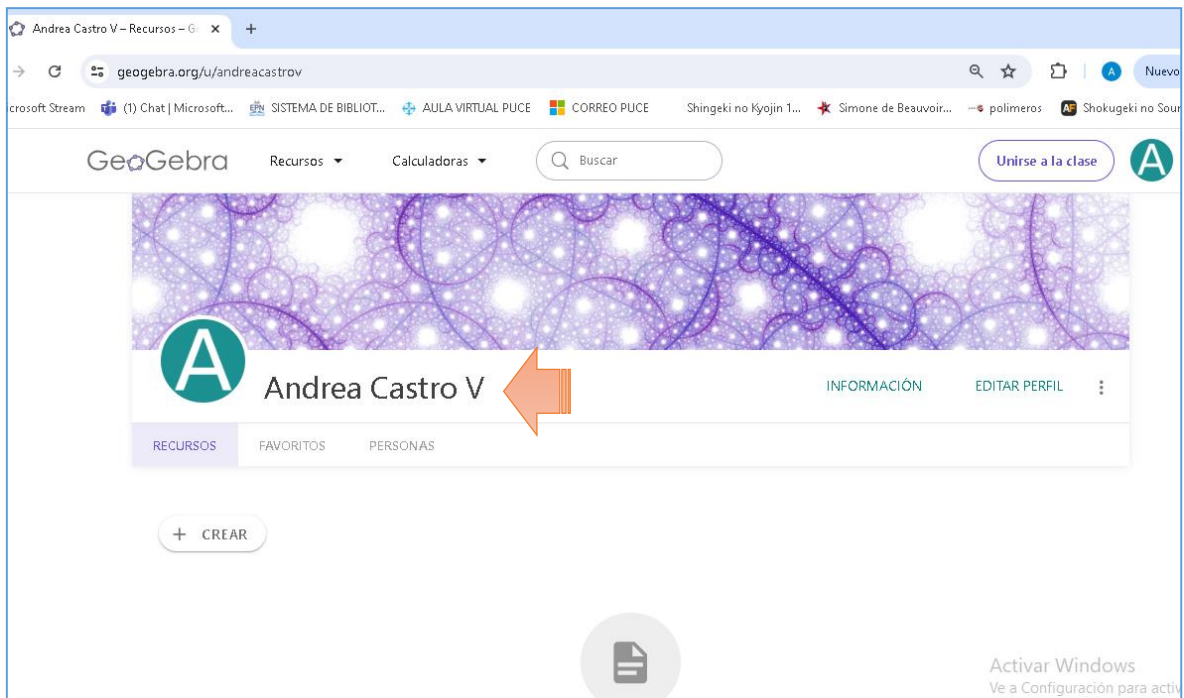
Andrea Castro V – Recursos – G
+
geogebra.org/u/andreacastrov
A
Nuevo
crosoft Stream (1) Chat | Microsoft... SISTEMA DE BIBLIOT... AULA VIRTUAL PUCE CORREO PUCE Shingeki no Kyojin 1... Simone de Beauvoir... polimeros Shokugeki no Sour

GeoGebra Recursos Calculadoras Buscar Unirse a la clase A

A
Andrea Castro V
INFORMACIÓN EDITAR PERFIL
RECURSOS FAVORITOS PERSONAS

+ CREAR

Activar Windows
Ve a Configuración para activ